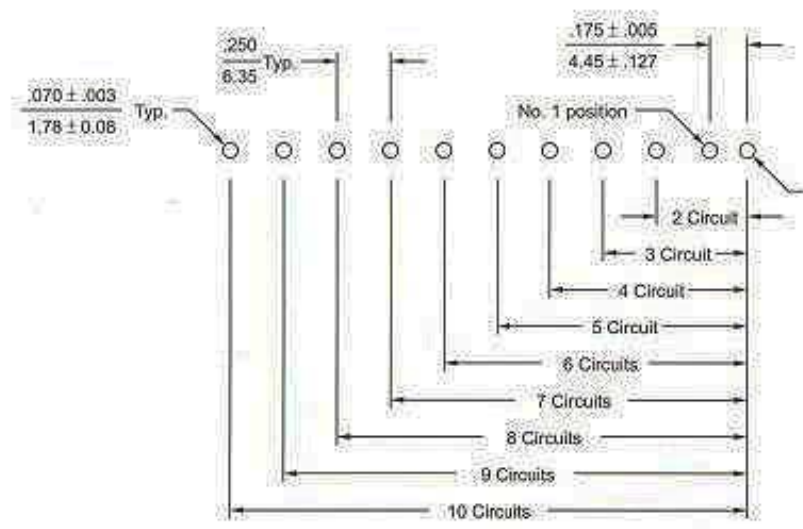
$\frac{.250}{6.35}$ Typ.

$\frac{.175 \pm .005}{4.45 \pm .127}$

$\frac{.070 \pm .003}{1.78 \pm 0.08}$ Typ.

No. 1 position

2 Circuit

3 Circuit

4 Circuit

5 Circuit

6 Circuits

7 Circuits

8 Circuits

9 Circuits

10 Circuits